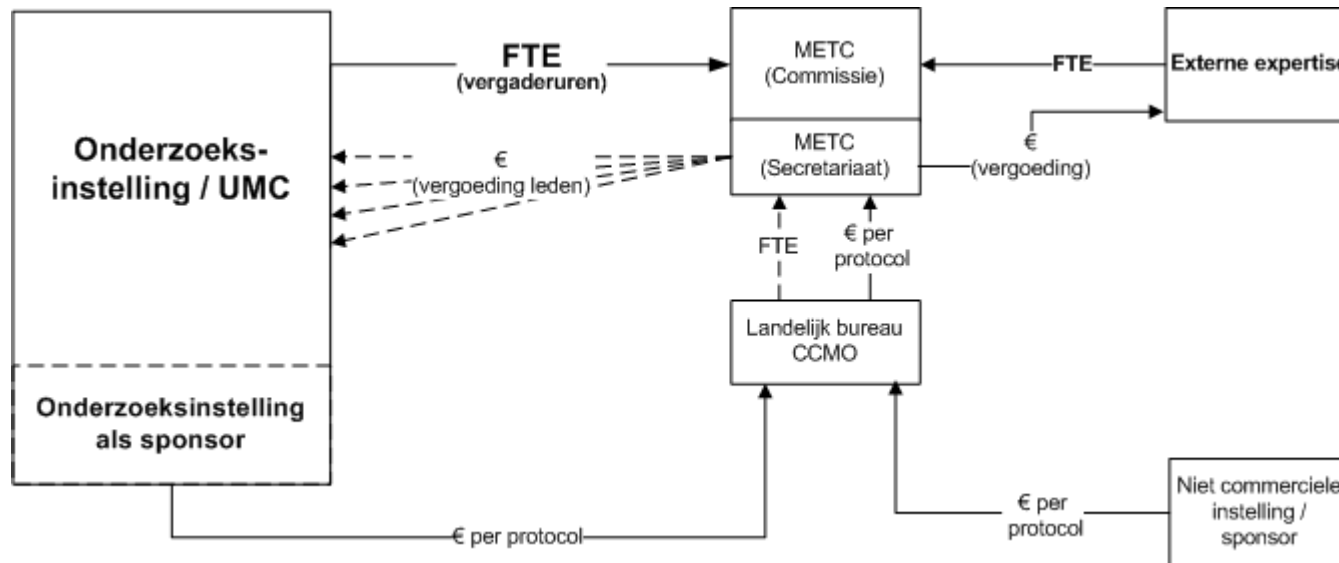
Onderzoeks-
instelling / UMC

Onderzoeksinstelling als sponsor

FTE
(vergaderuren)

€
(vergoeding leden)

METC
(Commissie)

METC
(Secretariaat)

FTE

Externe expertis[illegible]

€
(vergoeding)

FTE

€ per protocol

Landelijk bureau CCMO

€ per protocol

€ per protocol

Niet commerciele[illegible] instelling / sponsor